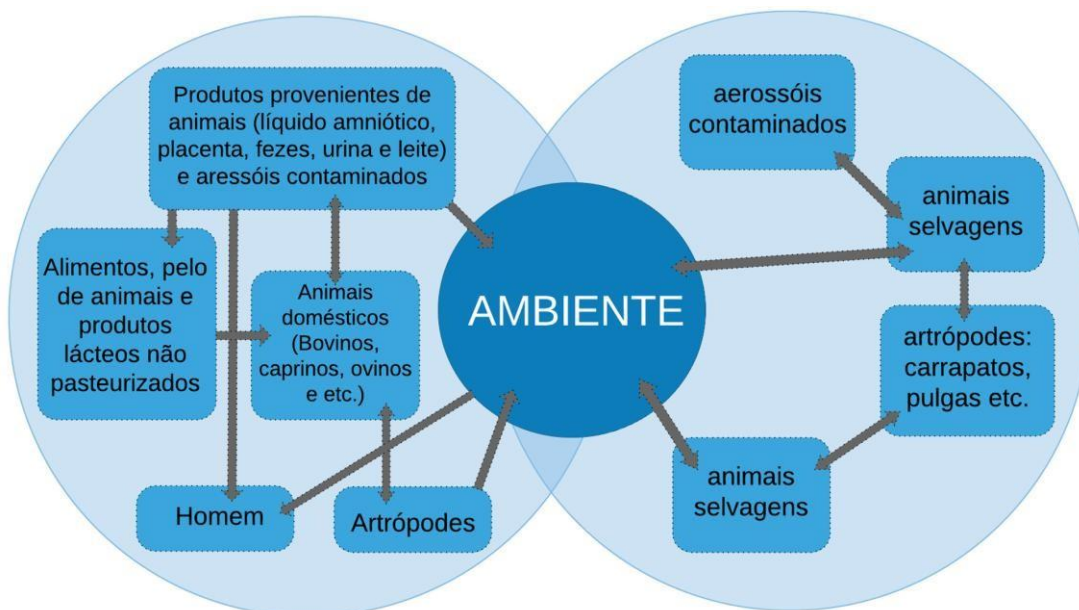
Produtos provenientes de animais (líquido amniótico, placenta, fezes, urina e leite) e aressóis contaminados

Alimentos, pelo de animais e produtos lácteos não pasteurizados

Animais domésticos (Bovinos, caprinos, ovinos e etc.)

Homem

Artrópodes

AMBIENTE

aerossóis contaminados

animais selvagens

artrópodes: carrapatos, pulgas etc.

animais selvagens